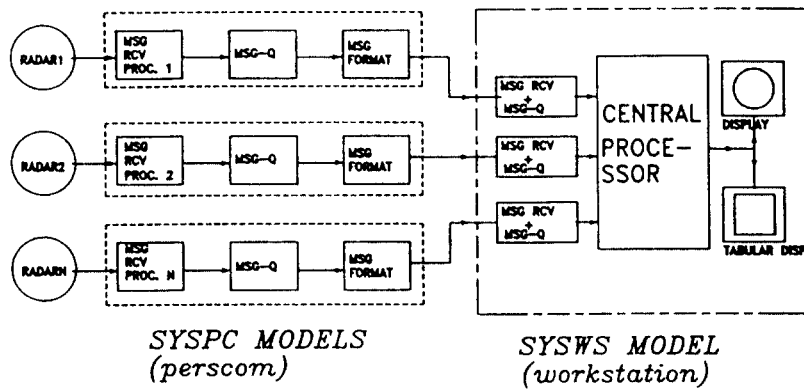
RADAR1
MSG RCV PROC. 1
MSG-Q
MSG FORMAT

RADAR2
MSG RCV PROC. 2
MSG-Q
MSG FORMAT

RADARN
MSG RCV PROC. N
MSG-Q
MSG FORMAT

MSG RCV + MSG-Q
MSG RCV + MSG-Q
MSG RCV + MSG-Q

CENTRAL PROCESSOR

DISPLAY
TABULAR DISP

SYSPC MODELS (perscom)

SYSWS MODEL (workstation)